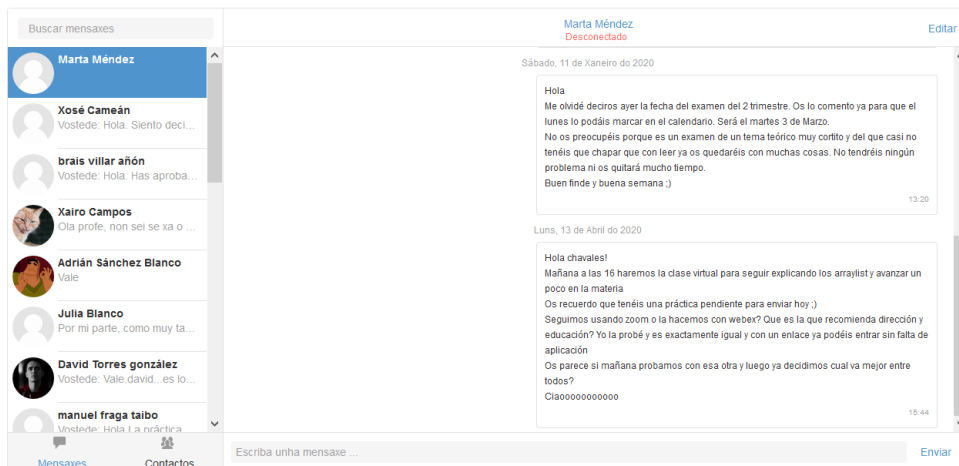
Buscar mensaxes

Marta Méndez

Xosé Cameán
Vostede: Hola. Siento deci...

brais villar añón
Vostede: Hola. Has aproba...

Xairo Campos
Ola profe, non sei se xa o ...

Adrián Sánchez Blanco
Vale

Julia Blanco
Por mi parte, como muy ta...

David Torres gonzález
Vostede: Vale.david...es lo...

manuel fraga taibo
Vostede: Hola La práctica

Mensaxes
Contactos

Marta Méndez
Desconectado

Editar

Sábado, 11 de Xaneiro do 2020

Hola
Me olvidé deciros ayer la fecha del examen del 2 trimestre. Os lo comento ya para que el lunes lo podáis marcar en el calendario. Será el martes 3 de Marzo.
No os preocupéis porque es un examen de un tema teórico muy cortito y del que casi no tenéis que chapar que con leer ya os quedaréis con muchas cosas. No tendréis ningún problema ni os quitará mucho tiempo.
Buen finde y buena semana ;)

13:20

Luns, 13 de Abril do 2020

Hola chavales!
Mañana a las 16 haremos la clase virtual para seguir explicando los arraylist y avanzar un poco en la materia
Os recuerdo que tenéis una práctica pendiente para enviar hoy ;)
Seguimos usando zoom o la hacemos con webex? Que es la que recomienda dirección y educación? Yo la probé y es exactamente igual y con un enlace ya podéis entrar sin falta de aplicación
Os parece si mañana probamos con esa otra y luego ya decidimos cual va mejor entre todos?
Ciaoooooooooo

15:44

Escriba unha mensaxe ...

Enviar